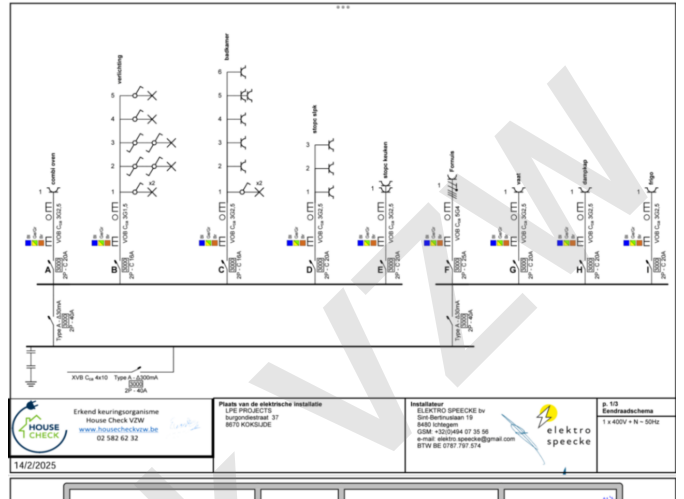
combi oven
verlichting
badkamer
stopc slpk
stopc keuken
fornuis
vast
dampkap
frigo

5
4
3
2
1
x2
6
5
4
3
2
1
x2
3
2
1
1
1
1
1
1

VOB $G_{sp}$ 3G2,5
VOB $G_{sp}$ 3G2,5
VOB $G_{sp}$ 3G2,5
VOB $G_{sp}$ 3G2,5
VOB $G_{sp}$ 3G2,5
VOB $G_{sp}$ 5G4
VOB $G_{sp}$ 3G2,5
VOB $G_{sp}$ 3G2,5
VOB $G_{sp}$ 3G2,5

A
B
C
D
E
F
G
H
I

2P - C 20A
2P - C 16A
2P - C 16A
2P - C 20A
2P - C 20A
2P - C 32A
2P - C 20A
2P - C 20A
2P - C 20A

Type A - 300mA
2P - 40A

Type A - 300mA

XVB $G_{sp}$ 4x10 Type A - 300mA
2P - 40A

HOUSE CHECK
Erkend keuringsorganisme
House Check VZW
www.housecheckvzw.be
02 582 62 32

14/2/2025

Plaats van de elektrische installatie
LPE PROJECTS
burgondiestraat 37
8670 KOKSIJDE

Installateur
ELEKTRO SPEECKE bv
Sint-Bertinuslaan 19
8480 Ichtegem
GSM: +32(0)494 07 35 56
e-mail: elektro.speecke@gmail.com
BTW BE 0787.797.574

elektro speecke

p. 1/3
Eendraadschema
1 x 400V + N ~ 50Hz